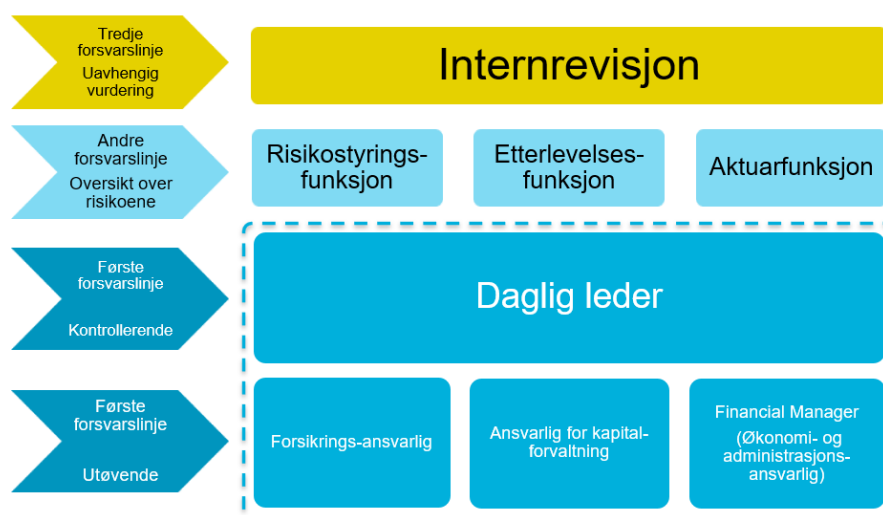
Tredje forsvarslinje
Uavhengig vurdering

Internrevisjon

Andre forsvarslinje
Oversikt over risikoene

Risikostyrings-funksjon

Etterlevelses-funksjon

Aktuarfunksjon

Første forsvarslinje
Kontrollerende

Daglig leder

Første forsvarslinje
Utøvende

Forsikrings-ansvarlig

Ansvarlig for kapital-forvaltning

Financial Manager
(Økonomi- og administrasjons-ansvarlig)